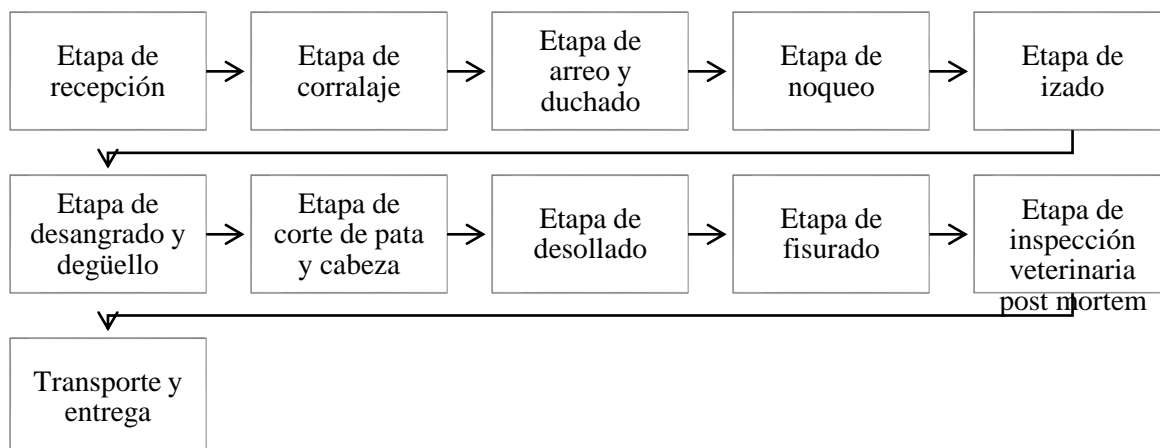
Etapa de recepción

Etapa de corralaje

Etapa de arreo y duchado

Etapa de noqueo

Etapa de izado

Etapa de desangrado y degüello

Etapa de corte de pata y cabeza

Etapa de desollado

Etapa de fisurado

Etapa de inspección veterinaria post mortem

Transporte y entrega